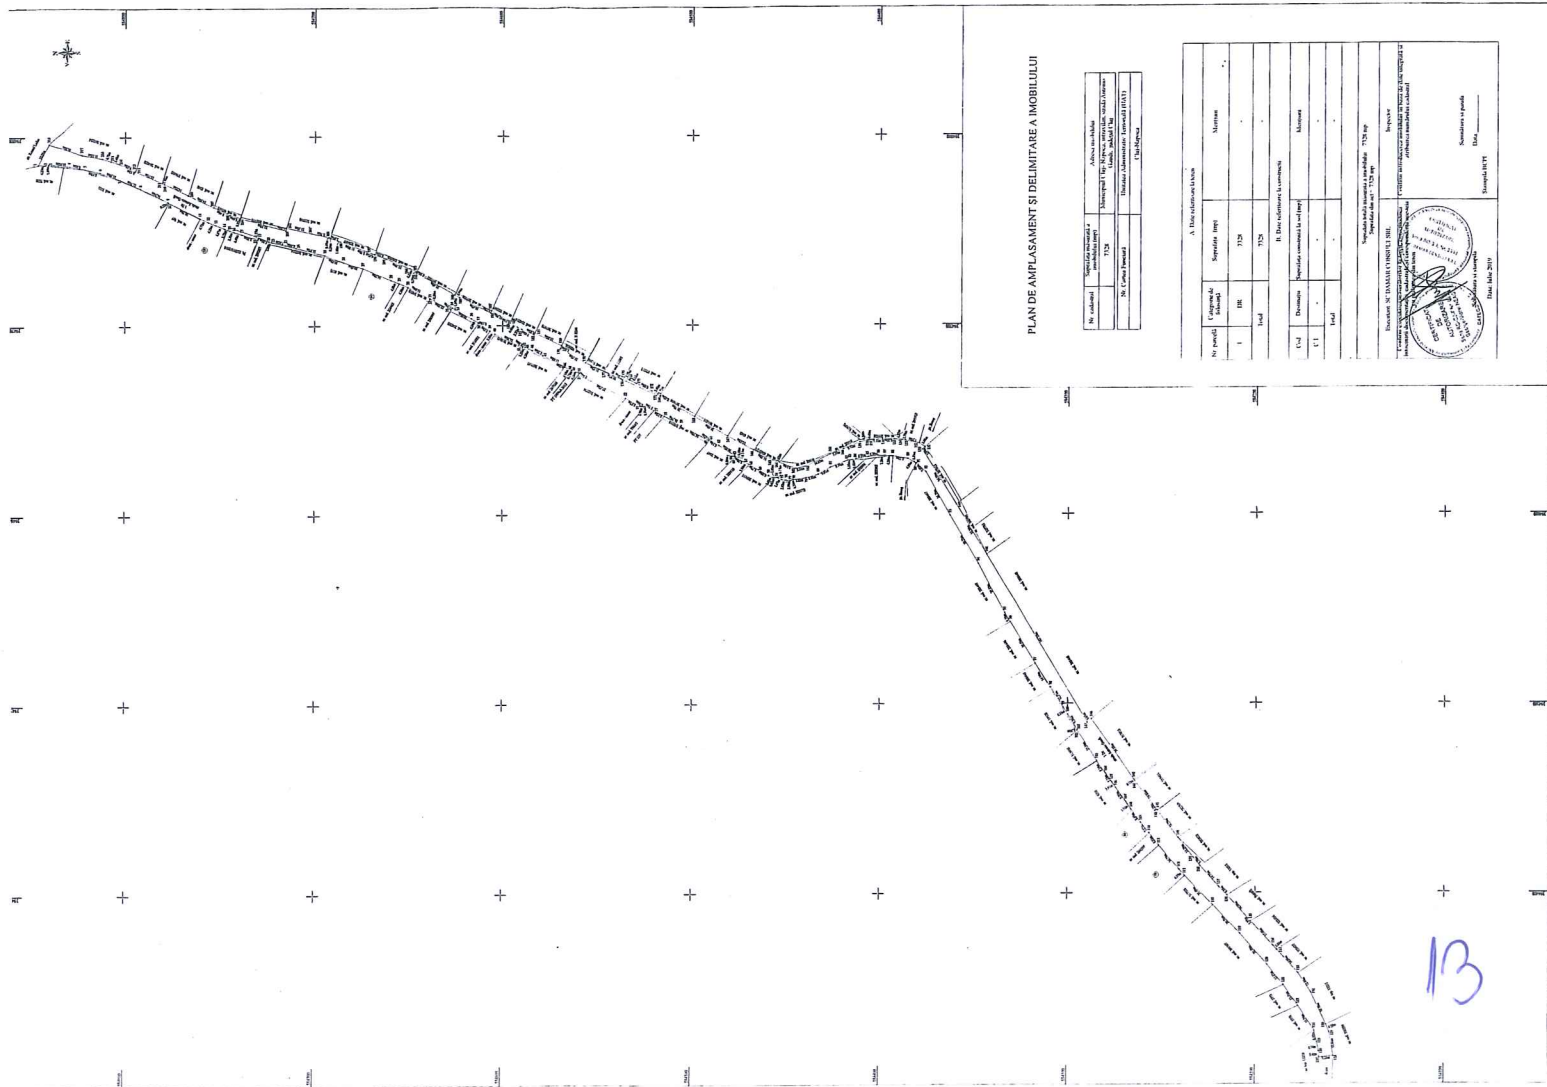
PLAN DE AMPLASAMENT ȘI DELIMITARE A IMOBILULUI

| Nr. cadastral | Suprafața măsurată a imobilului (mp) | Adresa imobilului |
|---|---|---|
| | 7328 | Municipiul Cluj-Napoca, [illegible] |
| Nr. Cartea Funciară | | Unitatea Administrativ Teritorială (UAT) |
| | | Cluj-Napoca |

A. Date referitoare la teren

| Nr. parcelă | Categoria de folosință | Suprafața (mp) | Mențiuni |
|---|---|---|---|
| 1 | DR | 7328 | - |
| Total | | 7328 | |

B. Date referitoare la construcții

| Cod | Destinația | Suprafața construită la sol (mp) | Mențiuni |
|---|---|---|---|
| C1 | - | - | - |
| Total | | - | |

Suprafața totală măsurată a imobilului = 7328 mp
Suprafața din act = 7328 mp

Executant: SC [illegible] SRL
Confirm executarea măsurătorilor la teren, corectitudinea întocmirii documentației cadastrale și corespondența acesteia cu realitatea din teren

Inspector
Confirm introducerea imobilului în baza de date integrată și atribuirea numărului cadastral

Semnătura și parafa
Data ______
Ștampila BCPI

Data: Iulie 2019

13